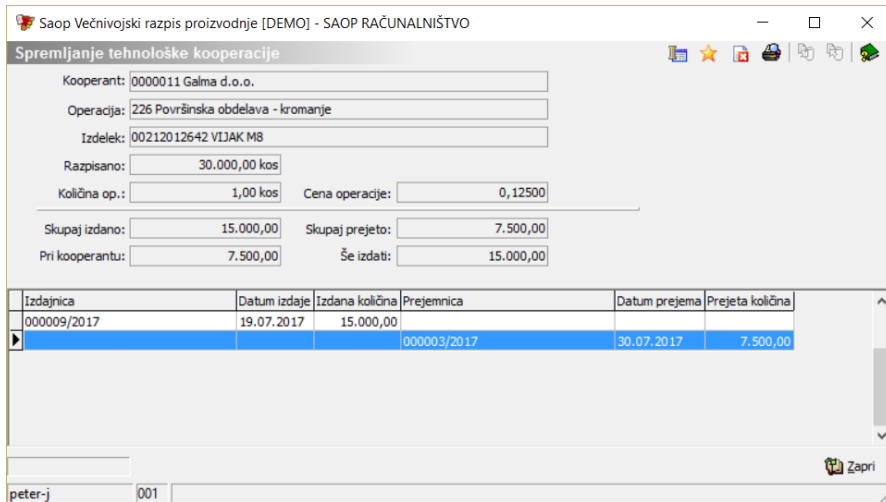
Saop Večnivojski razpis proizvodnje [DEMO] - SAOP RAČUNALNIŠTVO

Spremljanje tehnološke kooperacije

Kooperant: 0000011 Galma d.o.o.

Operacija: 226 Površinska obdelava - kromanje

Izdelek: 00212012642 VIJAK M8

Razpisano: 30.000,00 kos

Količina op.: 1,00 kos

Cena operacije: 0,12500

Skupaj izdano: 15.000,00

Skupaj prejeto: 7.500,00

Pri kooperantu: 7.500,00

Še izdati: 15.000,00

| Izdajnica | Datum izdaje | Izdana količina | Prejemnica | Datum prejema | Prejeta količina |
|---|---|---|---|---|---|
| 000009/2017 | 19.07.2017 | 15.000,00 | | | |
| | | | 000003/2017 | 30.07.2017 | 7.500,00 |

Zapri

peter-j 001